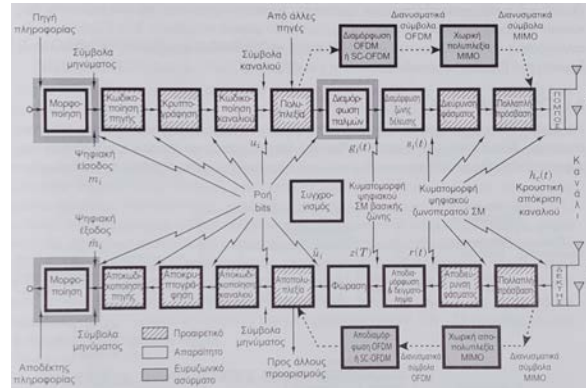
Πηγή πληροφορίας

Σύμβολα μηνύματος

Από άλλες πηγές

Σύμβολα καναλιού

Διαμόρφωση OFDM ή SC-OFDM

Διανυσματικό σύμβολο OFDM

Χωρική πολυπλεξία MIMO

Διανυσματικό σύμβολο MIMO

Μορφοποίηση

Κωδικοποίηση πηγής

Κρυπτογράφηση

Κωδικοποίηση καναλιού

Πολυπλεξία

Διαμόρφωση παλμών

Διαμόρφωση ζώνης διέλευσης

Διεύρυνση φάσματος

Πολλαπλή πρόσβαση

ΠΟΜΠΟΣ

Ψηφιακή είσοδος $m_i$

$u_i$

$g_i(t)$

$s_i(t)$

$h_c(t)$ Κρουστική απόκριση καναλιού

Κ Α Ν Α Λ Ι

Ροή bits

Συγχρονισμός

Κυματομορφή ψηφιακού ΣΜ βασικής ζώνης

Κυματομορφή ψηφιακού ζωνοπερατού ΣΜ

Ψηφιακή έξοδος $\hat{m}_i$

$\hat{u}_i$

$z(T)$

$r(t)$

Μορφοποίηση

Αποκωδικοποίηση πηγής

Αποκρυπτογράφηση

Αποκωδικοποίηση καναλιού

Αποπολυπλεξία

Φώραση

Αποδιαμόρφωση & δειγματοληψία

Αποδιεύρυνση φάσματος

Πολλαπλή πρόσβαση

ΔΕΚΤΗΣ

Σύμβολα μηνύματος

Προαιρετικό

Απαραίτητο

Ευρυζωνικό ασύρματο

Σύμβολα καναλιού

Προς άλλους προορισμούς

Αποδιαμόρφωση OFDM ή SC-OFDM

Διανυσματικό σύμβολο OFDM

Χωρική αποπολυπλεξία MIMO

Διανυσματικό σύμβολο MIMO

Αποδέκτης πληροφορίας